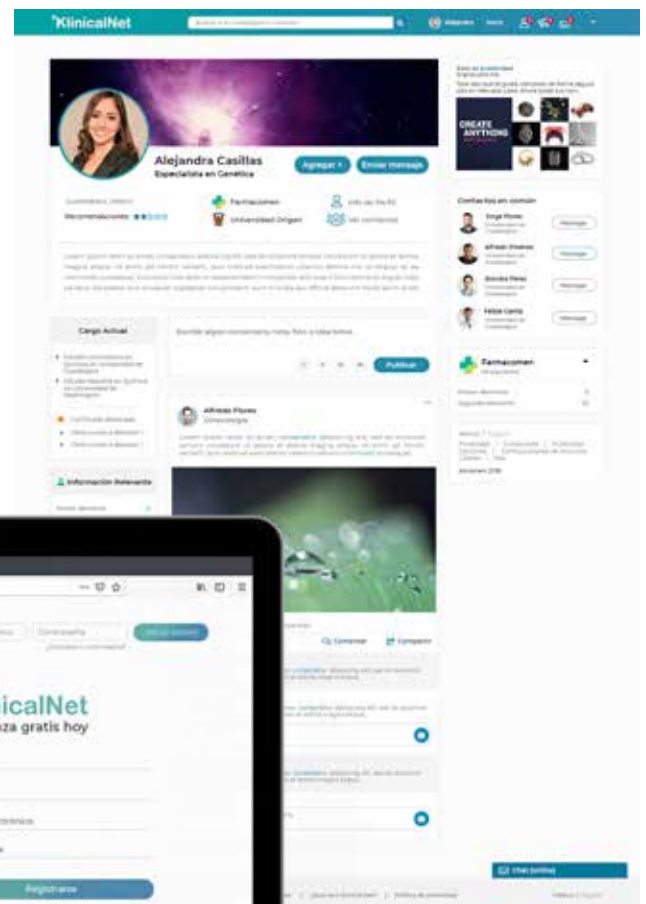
KlinicalNet

Alejandra Casillas
Especialista en Genética

Agregar +
Enviar mensaje

Recomendaciones

Farmacomen
Universidad Origen

Cargo Actual

Información Relevante

Publicar

Alfredo Flores
Ginecología

Comentar
Compartir

Contactos en común

Jorge Flores
Alfredo Jiménez
Brenda Pérez
Felipe Cantú

Mensaje
Mensaje
Mensaje
Mensaje

Farmacomen

CREATE ANYTHING

Chat (online)

icalNet
za gratis hoy

Registrarse